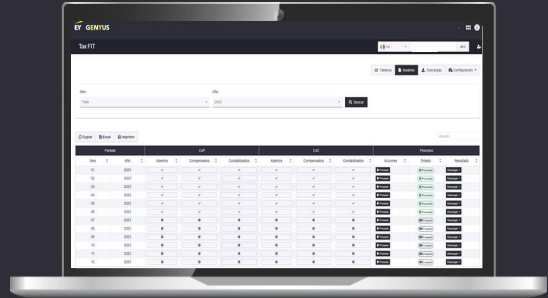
EY GENYUS

Tax FIT

Tablero
Reportes
Descargas
Configuración

Mes
Todo
Año
2023
Buscar

Copiar
Excel
Imprimir

Buscar:

| Periodo | | CxP | | | CxC | | | Procesos | | |
|---|---|---|---|---|---|---|---|---|---|---|
| Mes | Año | Abiertos | Compensados | Contabilizados | Abiertos | Compensados | Contabilizados | Acciones | Estado | Resultado |
| 01 | 2023 | | | | | | | Procesar | Procesado | Descargar |
| 02 | 2023 | | | | | | | Procesar | Procesado | Descargar |
| 03 | 2023 | | | | | | | Procesar | Procesado | Descargar |
| 04 | 2023 | | | | | | | Procesar | Procesado | Descargar |
| 05 | 2023 | | | | | | | Procesar | Procesado | Descargar |
| 06 | 2023 | | | | | | | Procesar | Procesado | Descargar |
| 07 | 2023 | | | | | | | Procesar | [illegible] | Descargar |
| 08 | 2023 | | | | | | | Procesar | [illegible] | Descargar |
| 09 | 2023 | | | | | | | Procesar | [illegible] | Descargar |
| 10 | 2023 | | | | | | | Procesar | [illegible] | Descargar |
| 11 | 2023 | | | | | | | Procesar | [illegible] | Descargar |
| 12 | 2023 | | | | | | | Procesar | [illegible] | Descargar |